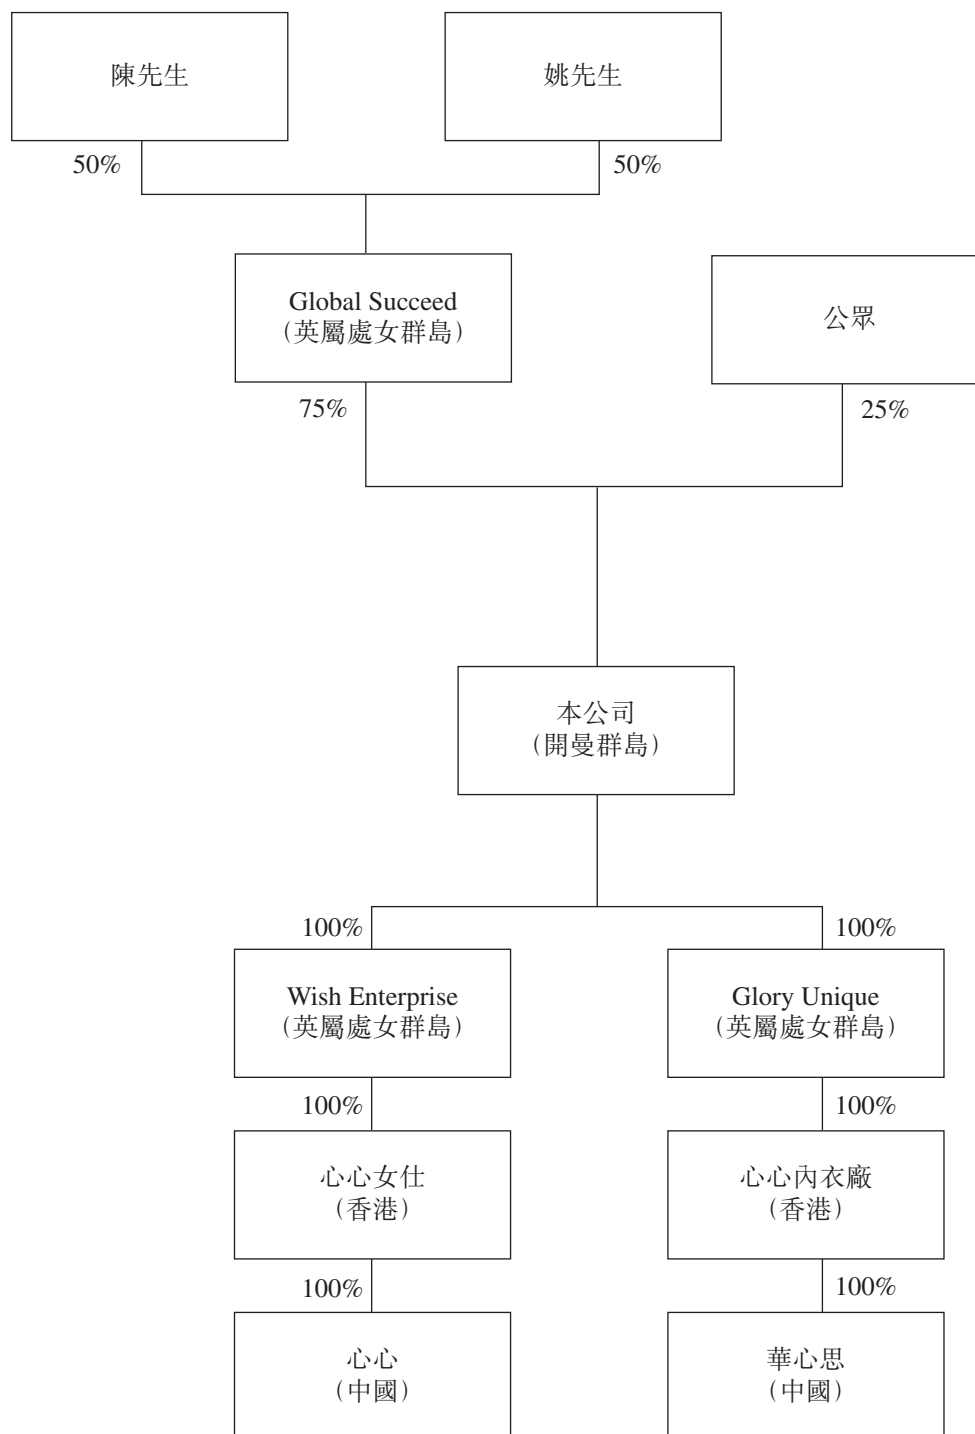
陳先生

姚先生

50%

50%

Global Succeed
(英屬處女群島)

公眾

75%

25%

本公司
(開曼群島)

100%

100%

Wish Enterprise
(英屬處女群島)

Glory Unique
(英屬處女群島)

100%

100%

心心女仕
(香港)

心心內衣廠
(香港)

100%

100%

心心
(中國)

華心思
(中國)